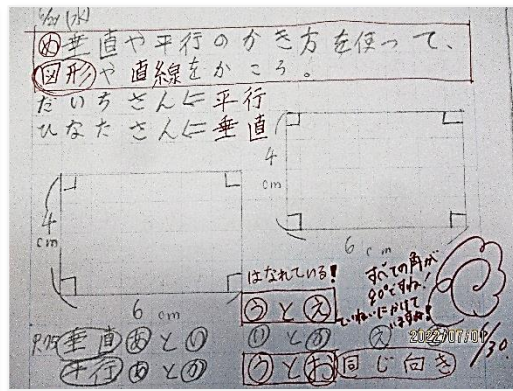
6/(水)
め垂直や平行のかき方を使って、図形や直線をかこう。
だいちさん⇐平行
ひなたさん⇐垂直

4 cm

4 cm

6 cm

6 cm

はなれている!
うとえ
いとう
うとお 同じ向き

すべての角が90°ですね!ていねいにかけていますね!

ま 垂直 あとい
平行 あとい

2022/07/01
1/30